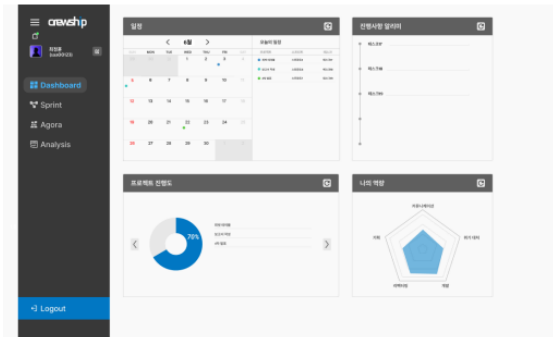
crewship

Dashboard
Sprint
Agora
Analysis

Logout

일정

6월

| SUN | MON | TUE | WED | THU | FRI | SAT |
|---|---|---|---|---|---|---|
| | | | 1 | 2 | 3 | 4 |
| 5 | 6 | 7 | 8 | 9 | 10 | 11 |
| 12 | 13 | 14 | 15 | 16 | 17 | 18 |
| 19 | 20 | 21 | 22 | 23 | 24 | 25 |
| 26 | 27 | 28 | 29 | 30 | | |

오늘의 일정

진행사항 알리미

테스트

테스트

테스트

프로젝트 진행도

70%

나의 역량

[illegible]